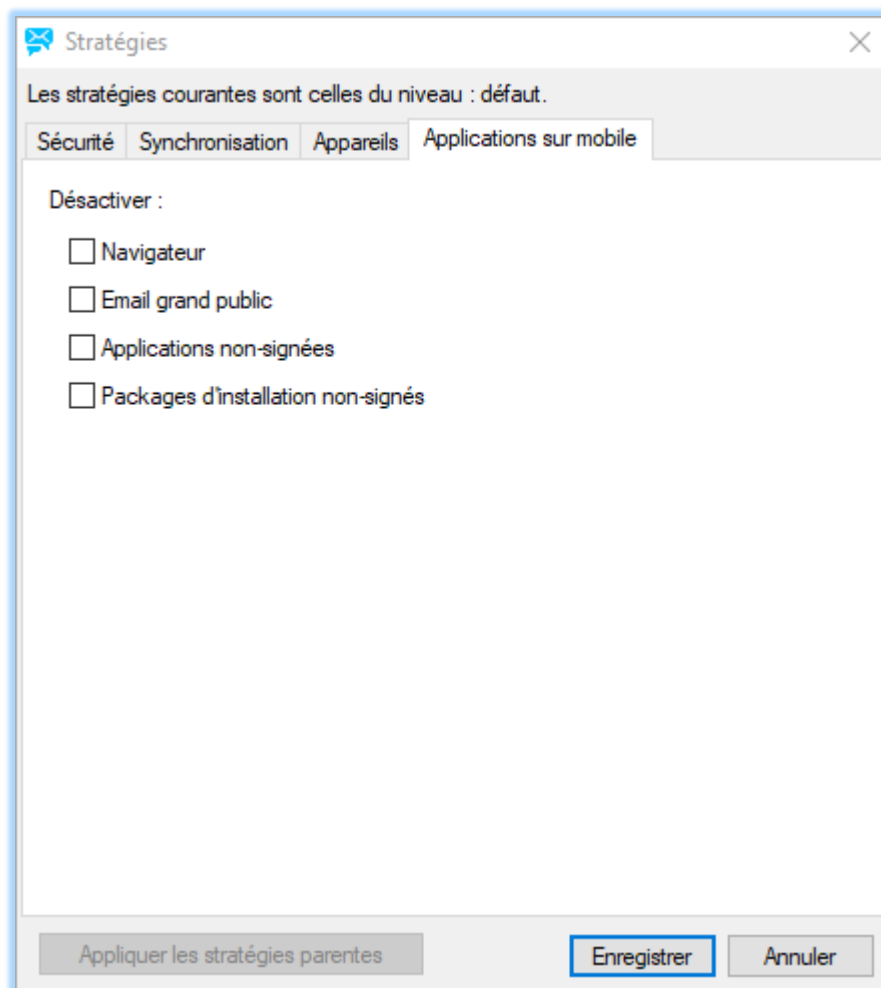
Stratégies

Les stratégies courantes sont celles du niveau : défaut.

Sécurité | Synchronisation | Appareils | Applications sur mobile

Désactiver :

Navigateur

Email grand public

Applications non-signées

Packages d'installation non-signés

Appliquer les stratégies parentes

Enregistrer

Annuler